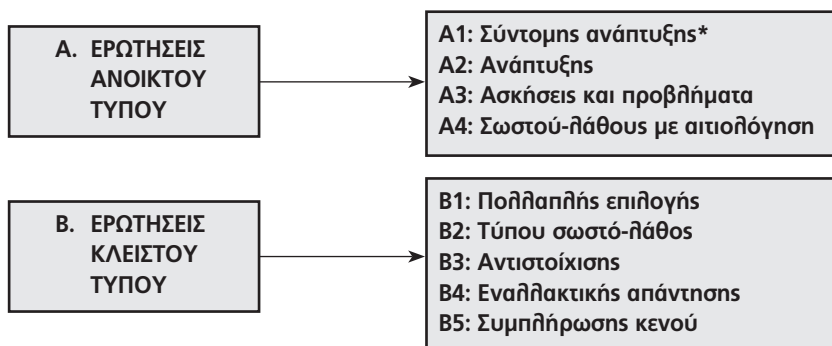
Α. ΕΡΩΤΗΣΕΙΣ ΑΝΟΙΚΤΟΥ ΤΥΠΟΥ

Α1: Σύντομης ανάπτυξης*
Α2: Ανάπτυξης
Α3: Ασκήσεις και προβλήματα
Α4: Σωστού-λάθους με αιτιολόγηση

Β. ΕΡΩΤΗΣΕΙΣ ΚΛΕΙΣΤΟΥ ΤΥΠΟΥ

Β1: Πολλαπλής επιλογής
Β2: Τύπου σωστό-λάθος
Β3: Αντιστοίχισης
Β4: Εναλλακτικής απάντησης
Β5: Συμπλήρωσης κενού